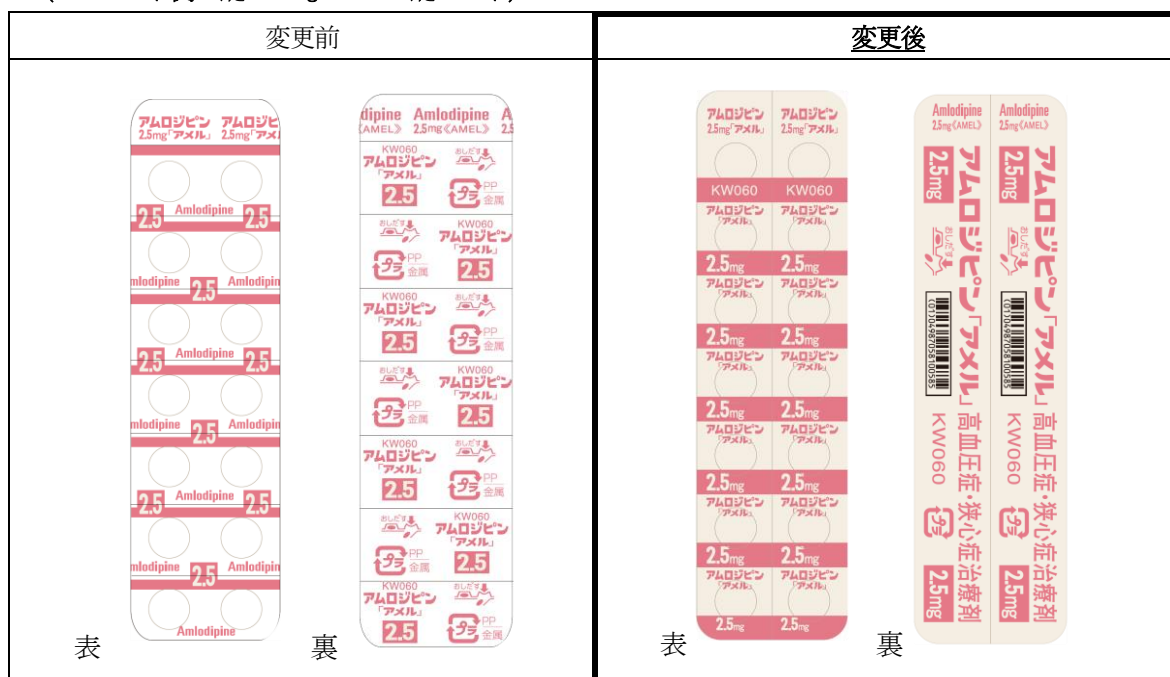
| 変更前 | 変更後 |
|---|---|
| アムロジピン 2.5mg「アメル」 アムロジピン 2.5mg「アメ<br>2.5 Amlodipine 2.5<br>mlodipine 2.5 Amlodipi<br>2.5 Amlodipine 2.5<br>mlodipine 2.5 Amlodipi<br>2.5 Amlodipine 2.5<br>mlodipine 2.5 Amlodipi<br>Amlodipine<br>表<br><br>dipine Amlodipine A<br>AMEL》 2.5mg《AMEL》 2.<br>KW060 アムロジピン「アメル」 2.5 おしだす PP 金属<br>おしだす PP 金属 KW060 アムロジピン「アメル」 2.5<br>KW060 アムロジピン「アメル」 2.5 おしだす PP 金属<br>おしだす PP 金属 KW060 アムロジピン「アメル」 2.5<br>KW060 アムロジピン「アメル」 2.5 おしだす PP 金属<br>おしだす PP 金属 KW060 アムロジピン「アメル」 2.5<br>KW060 アムロジピン「アメル」 2.5 おしだす PP 金属<br>裏 | アムロジピン 2.5mg「アメル」 アムロジピン 2.5mg「アメル」<br>KW060 KW060<br>アムロジピン「アメル」 アムロジピン「アメル」<br>2.5mg 2.5mg<br>アムロジピン「アメル」 アムロジピン「アメル」<br>2.5mg 2.5mg<br>アムロジピン「アメル」 アムロジピン「アメル」<br>2.5mg 2.5mg<br>アムロジピン「アメル」 アムロジピン「アメル」<br>2.5mg 2.5mg<br>アムロジピン「アメル」 アムロジピン「アメル」<br>2.5mg 2.5mg<br>アムロジピン「アメル」 アムロジピン「アメル」<br>2.5mg 2.5mg<br>表<br><br>Amlodipine 2.5mg《AMEL》 Amlodipine 2.5mg《AMEL》<br>2.5mg アムロジピン「アメル」 高血圧症・狭心症治療剤<br>おしだす (01)04987058100585 KW060 プラ 2.5mg<br>2.5mg アムロジピン「アメル」 高血圧症・狭心症治療剤<br>おしだす (01)04987058100585 KW060 プラ 2.5mg<br>裏 |